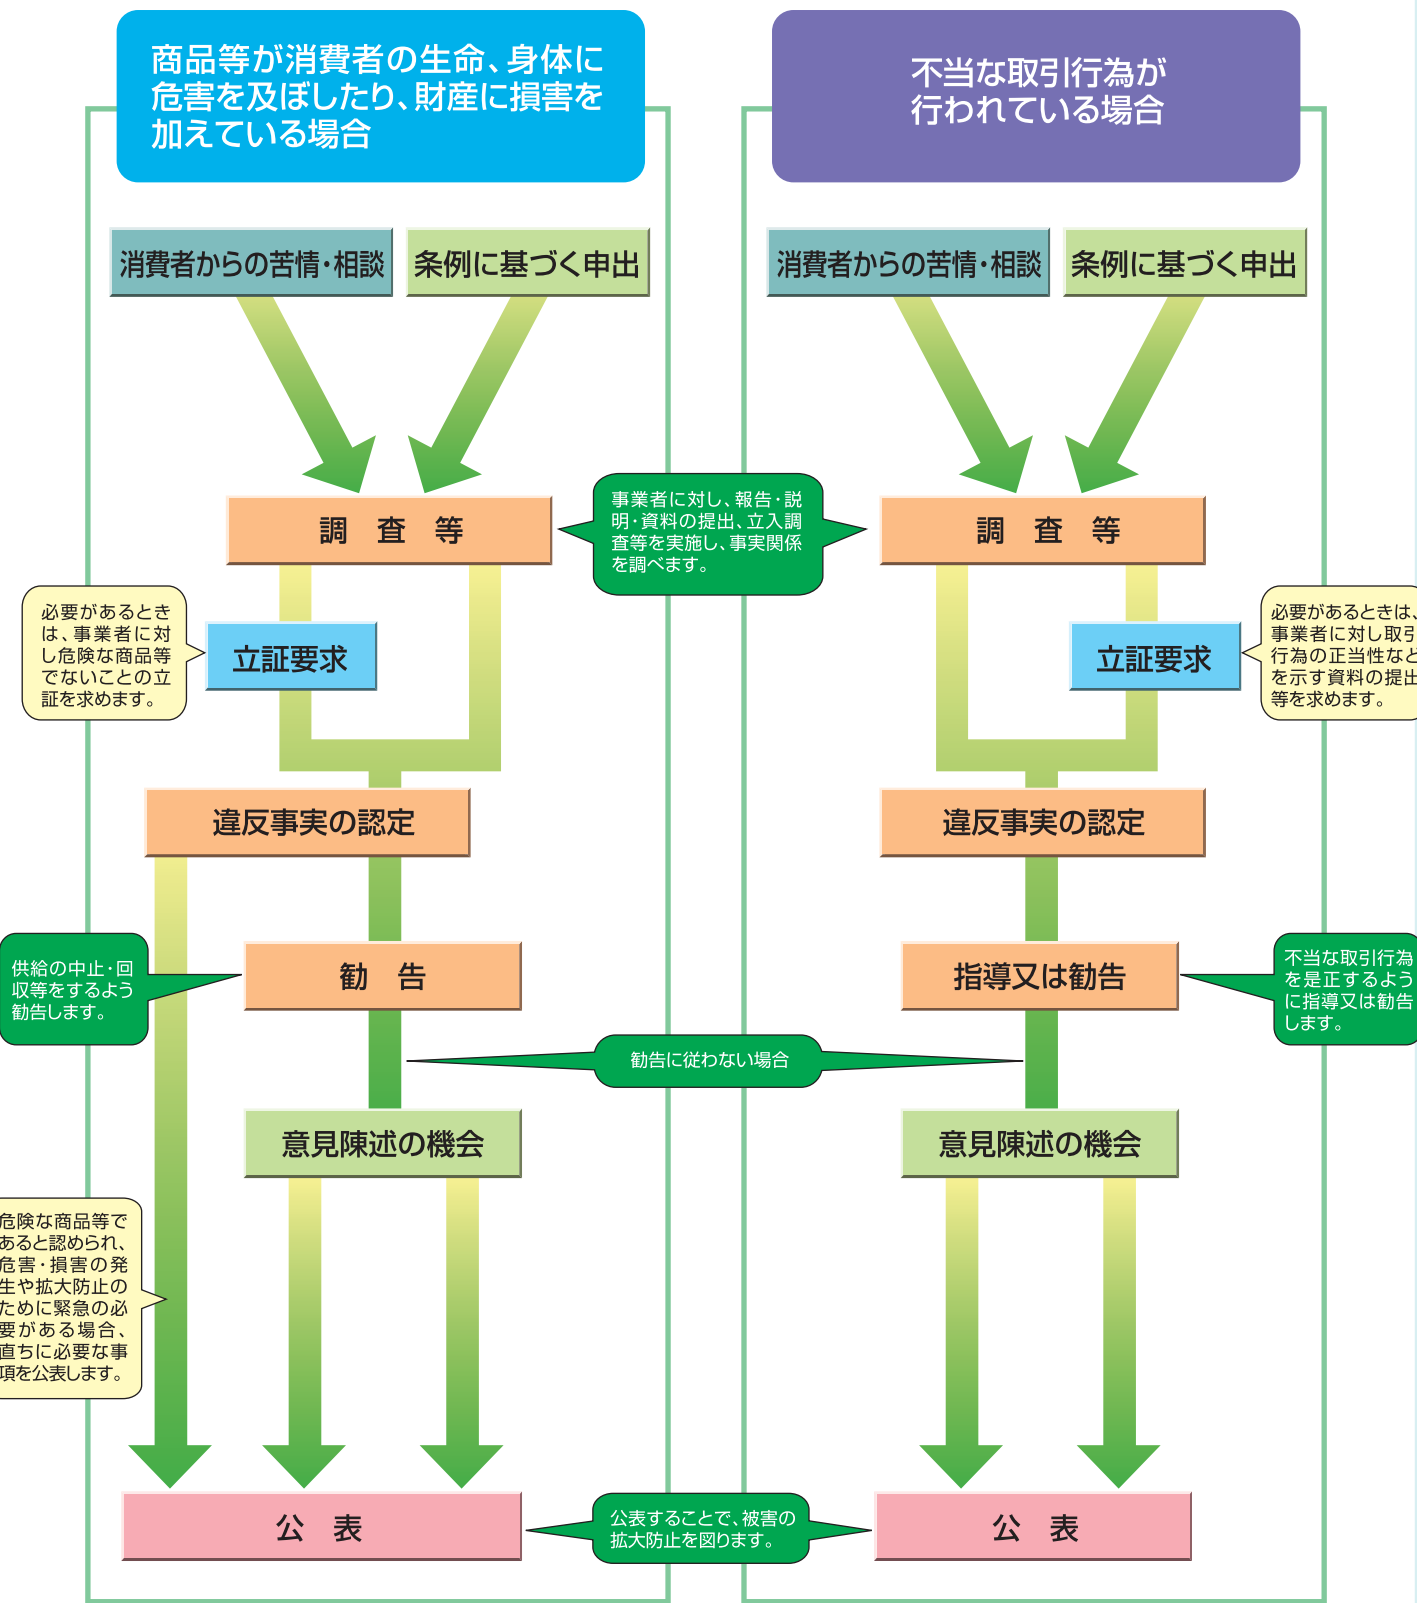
商品等が消費者の生命、身体に危害を及ぼしたり、財産に損害を加えている場合

消費者からの苦情・相談

条例に基づく申出

調　査　等

事業者に対し、報告・説明・資料の提出、立入調査等を実施し、事実関係を調べます。

必要があるときは、事業者に対し危険な商品等でないことの立証を求めます。

立証要求

違反事実の認定

供給の中止・回収等をするよう勧告します。

勧　告

意見陳述の機会

危険な商品等であると認められ、危害・損害の発生や拡大防止のために緊急の必要がある場合、直ちに必要な事項を公表します。

公　表

不当な取引行為が行われている場合

消費者からの苦情・相談

条例に基づく申出

調　査　等

必要があるときは、事業者に対し取引行為の正当性など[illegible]を示す資料の提出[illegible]等を求めます。

立証要求

違反事実の認定

指導又は勧告

不当な取引行為を是正するように指導又は勧告します。

勧告に従わない場合

意見陳述の機会

公表することで、被害の拡大防止を図ります。

公　表